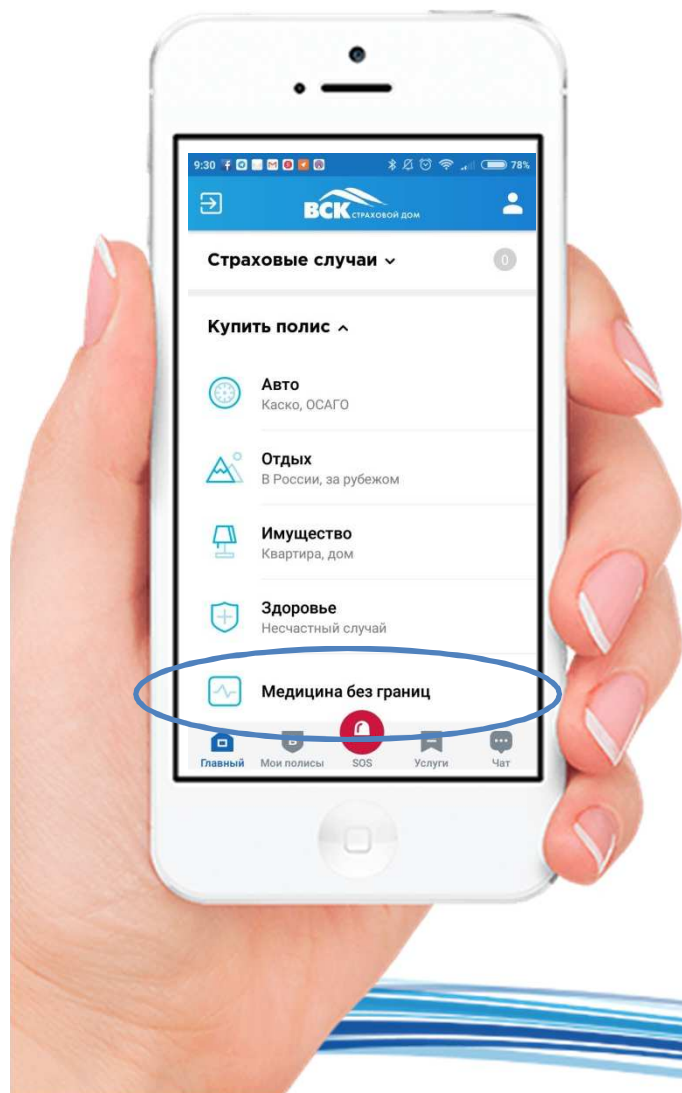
9:30 78%

ВСК СТРАХОВОЙ ДОМ

Страховые случаи 0

Купить полис

Авто
Каско, ОСАГО

Отдых
В России, за рубежом

Имущество
Квартира, дом

Здоровье
Несчастный случай

Медицина без границ

Главный Мои полисы SOS Услуги Чат